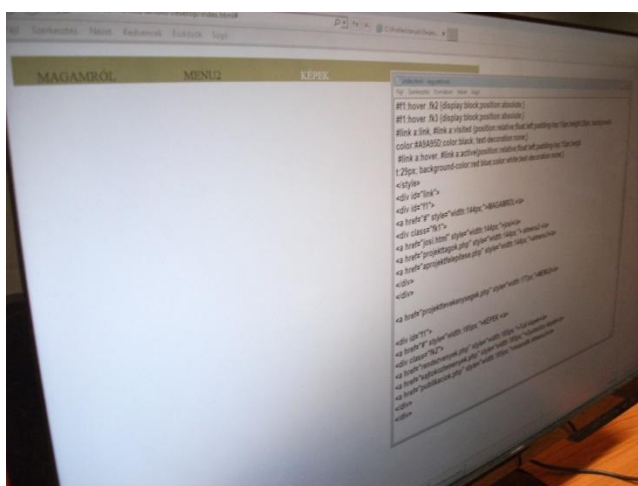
Fájl Szerkesztés Nézet Kedvencek Eszközök Súgó

MAGAMRÓL MENU2 KÉPEK

Fájl Szerkesztés Formátum Nézet Súgó
#f1:hover .fk2 {display:block;position:absolute;}
#f1:hover .fk3 {display:block;position:absolute;}
#link a:link, #link a:visited {position:relative;float:left;padding-top:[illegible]
color:#ABA950; color:black; text-decoration:none;}
#link a:hover, #link a:active{position:relative;float:left;padding-top:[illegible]
t:29px; background-color:red;blue;color:white;text-decoration:none;}
</style>
<div id="link">
<div id="f1">
<a href="#" style="width:144px;">MAGAMRÓL</a>
<div class="fk1">
<a href="jesi.html" style="width:144px;">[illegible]</a>
<a href="projektlapok.php" style="width:144px;">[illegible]</a>
<a href="aprojektlepitese.php" style="width:144px;">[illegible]</a>
</div>
</div>

<a href="projektmenyegek.php" style="width:171px;">MENU2</a>

<div id="f1">
<a href="#" style="width:185px;">KÉPEK</a>
<div class="fk2">
<a href="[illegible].php" style="width:185px;">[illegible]</a>
<a href="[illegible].php" style="width:185px;">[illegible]</a>
<a href="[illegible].php" style="width:185px;">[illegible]</a>
</div>
</div>
</div>